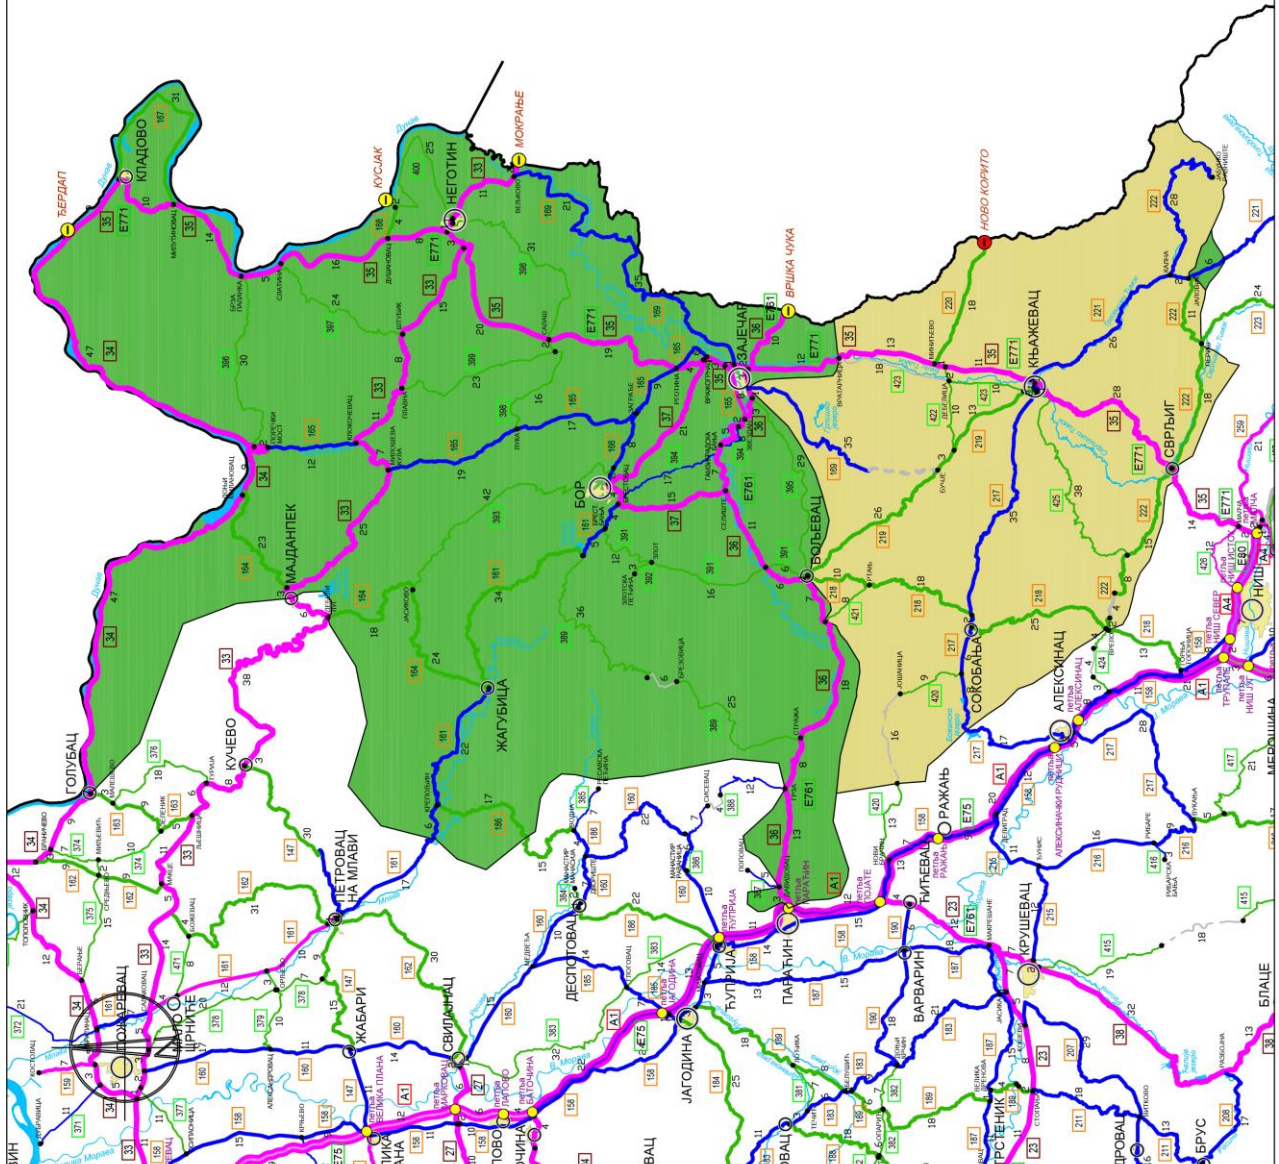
ЂЕРДАП
КЛАДОВО
КУСЈАК
НЕГОТИН
МОКРАЊЕ
ВРШКА ЧУКА
ЗАЈЕЧАР
НОВО КОРИТО
КЊАЖЕВАЦ
СВРЉИГ
БОР
БОЉЕВАЦ
МАЈДАНПЕК
ЖАГУБИЦА
СОКОБАЊА
АЛЕКСИНАЦ
ГОЛУБАЦ
КУЧЕВО
ПЕТРОВАЦ НА МЛАВИ
ПОЖАРЕВАЦ
МАЛО ЦРНИЋЕ
ЖАБАРИ
СВИЛАЈНАЦ
ДЕСПОТОВАЦ
ЋУПРИЈА
ПАРАЋИН
ЈАГОДИНА
ВАРВАРИН
ЋИЋЕВАЦ
РАЖАЊ
КРУШЕВАЦ
ТРСТЕНИК
БРУС
БЛАЦЕ
НИШ
МЕРОШИНА
E771
E761
E75
E80
A1
A4
35
34
33
36
37
38